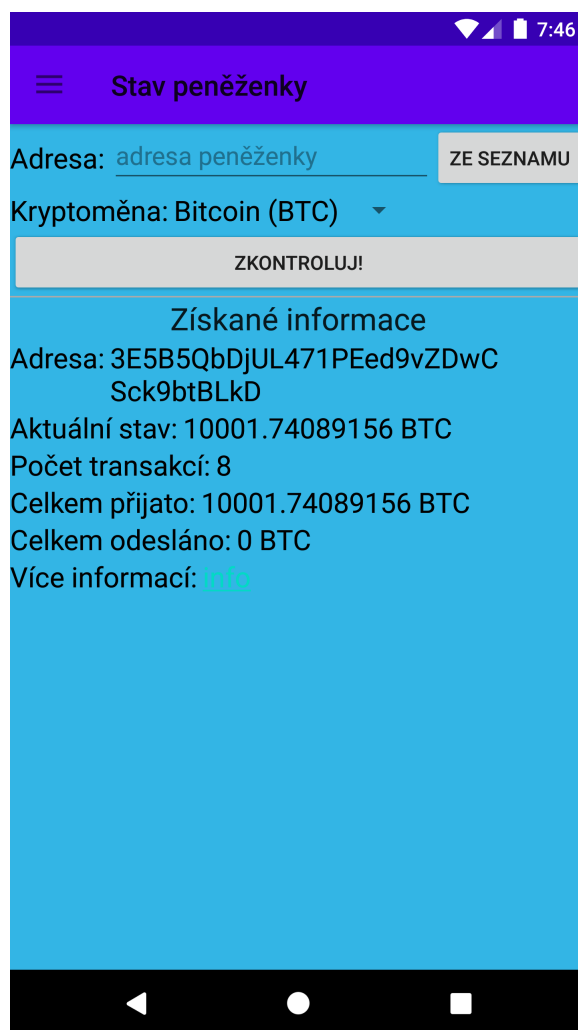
7:46

Stav peněženky

Adresa: adresa peněženky
ZE SEZNAMU

Kryptoměna: Bitcoin (BTC)

ZKONTROLUJ!

Získané informace

Adresa: 3E5B5QbDjUL471PEed9vZDwCSck9btBLkD

Aktuální stav: 10001.74089156 BTC

Počet transakcí: 8

Celkem přijato: 10001.74089156 BTC

Celkem odesláno: 0 BTC

Více informací: info